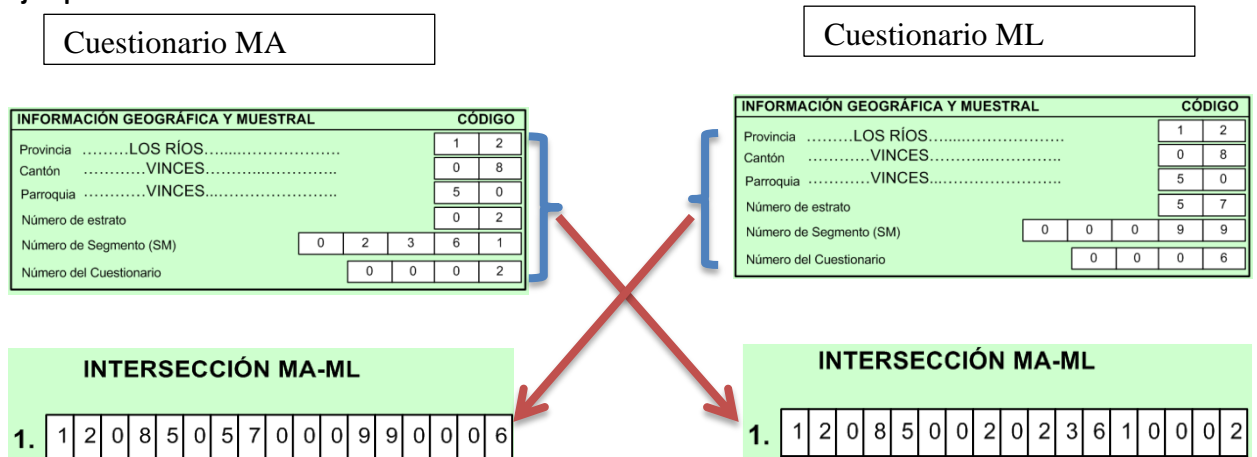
Cuestionario MA

INFORMACIÓN GEOGRÁFICA Y MUESTRAL CÓDIGO

| | | | | | |
|---|---|---|---|---|---|
| Provincia .........LOS RÍOS........................... | | | | 1 | 2 |
| Cantón ............VINCES............................. | | | | 0 | 8 |
| Parroquia ............VINCES............................. | | | | 5 | 0 |
| Número de estrato | | | | 0 | 2 |
| Número de Segmento (SM) | 0 | 2 | 3 | 6 | 1 |
| Número del Cuestionario | | 0 | 0 | 0 | 2 |

Cuestionario ML

INFORMACIÓN GEOGRÁFICA Y MUESTRAL CÓDIGO

| | | | | | |
|---|---|---|---|---|---|
| Provincia .........LOS RÍOS........................... | | | | 1 | 2 |
| Cantón ............VINCES............................. | | | | 0 | 8 |
| Parroquia ............VINCES............................. | | | | 5 | 0 |
| Número de estrato | | | | 5 | 7 |
| Número de Segmento (SM) | 0 | 0 | 0 | 9 | 9 |
| Número del Cuestionario | | 0 | 0 | 0 | 6 |

INTERSECCIÓN MA-ML

1. | 1 | 2 | 0 | 8 | 5 | 0 | 5 | 7 | 0 | 0 | 0 | 9 | 9 | 0 | 0 | 0 | 6 |

INTERSECCIÓN MA-ML

1. | 1 | 2 | 0 | 8 | 5 | 0 | 0 | 2 | 0 | 2 | 3 | 6 | 1 | 0 | 0 | 0 | 2 |